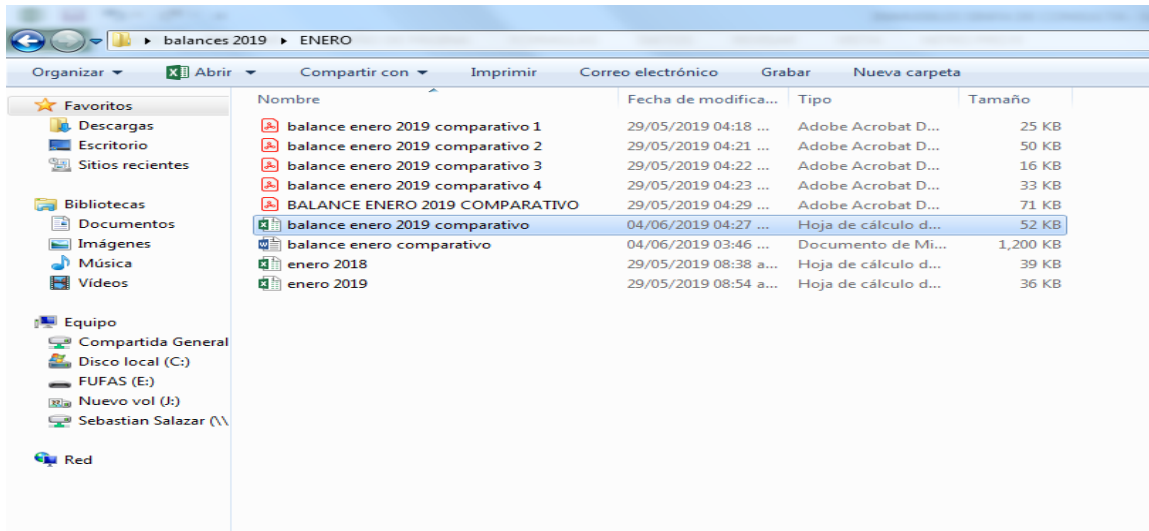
▸ balances 2019 ▸ ENERO

Organizar ▾ Abrir ▾ Compartir con ▾ Imprimir Correo electrónico Grabar Nueva carpeta

Favoritos
Descargas
Escritorio
Sitios recientes

Bibliotecas
Documentos
Imágenes
Música
Vídeos

Equipo
Compartida General
Disco local (C:)
FUFAS (E:)
Nuevo vol (J:)
Sebastian Salazar (\\

Red

| Nombre | Fecha de modifica... | Tipo | Tamaño |
|---|---|---|---|
| balance enero 2019 comparativo 1 | 29/05/2019 04:18 ... | Adobe Acrobat D... | 25 KB |
| balance enero 2019 comparativo 2 | 29/05/2019 04:21 ... | Adobe Acrobat D... | 50 KB |
| balance enero 2019 comparativo 3 | 29/05/2019 04:22 ... | Adobe Acrobat D... | 16 KB |
| balance enero 2019 comparativo 4 | 29/05/2019 04:23 ... | Adobe Acrobat D... | 33 KB |
| BALANCE ENERO 2019 COMPARATIVO | 29/05/2019 04:29 ... | Adobe Acrobat D... | 71 KB |
| balance enero 2019 comparativo | 04/06/2019 04:27 ... | Hoja de cálculo d... | 52 KB |
| balance enero comparativo | 04/06/2019 03:46 ... | Documento de Mi... | 1,200 KB |
| enero 2018 | 29/05/2019 08:38 a... | Hoja de cálculo d... | 39 KB |
| enero 2019 | 29/05/2019 08:54 a... | Hoja de cálculo d... | 36 KB |